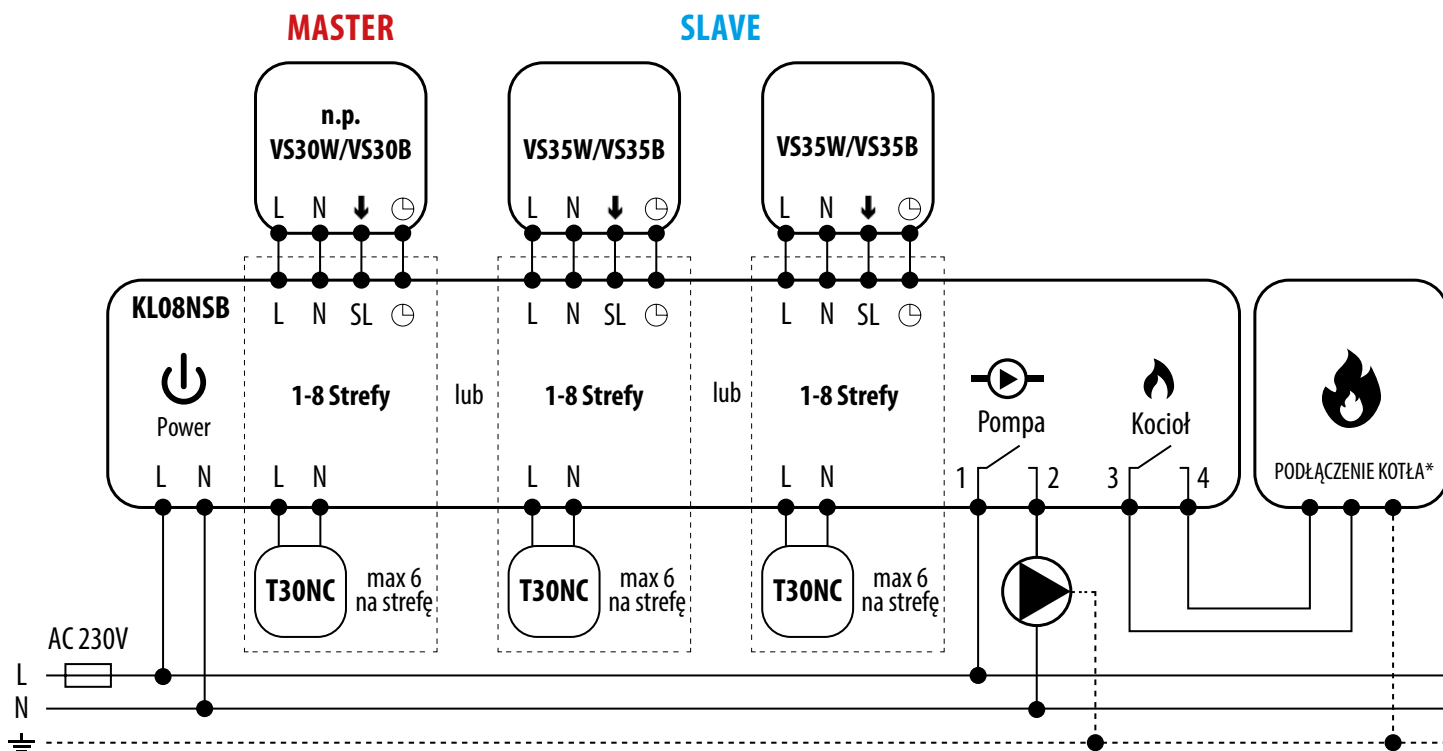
MASTER

SLAVE

n.p.
VS30W/VS30B

L N ↓ ◷

VS35W/VS35B

L N ↓ ◷

VS35W/VS35B

L N ↓ ◷

KL08NSB

L N SL ◷

L N SL ◷

L N SL ◷

Power

1-8 Strefy

lub

1-8 Strefy

lub

1-8 Strefy

Pompa

Kocioł

L N

L N

L N

L N

1 2 3 4

PODŁĄCZENIE KOTŁA*

T30NC

max 6
na strefę

T30NC

max 6
na strefę

T30NC

max 6
na strefę

AC 230V

L

N